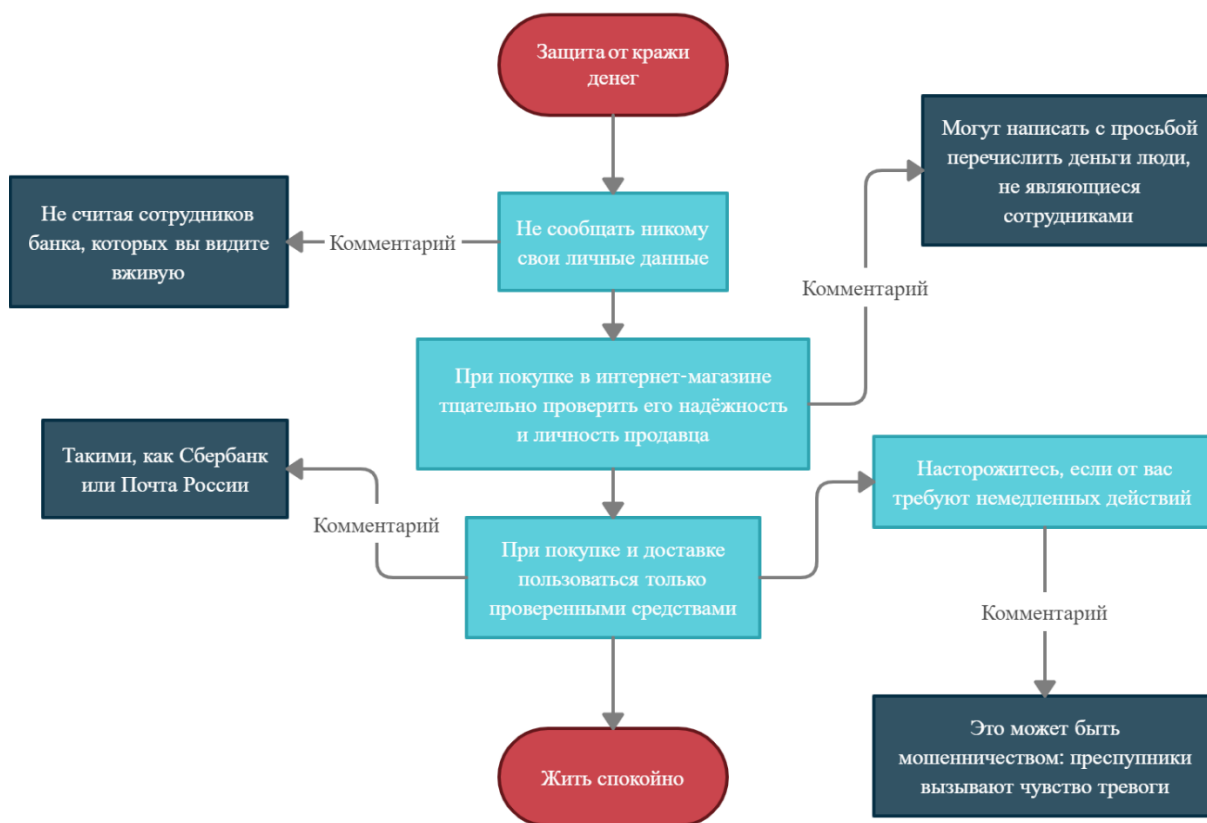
Защита от кражи денег

Могут написать с просьбой перечислить деньги люди, не являющиеся сотрудниками

Не считая сотрудников банка, которых вы видите вживую

Комментарий

Не сообщать никому свои личные данные

Комментарий

При покупке в интернет-магазине тщательно проверить его надёжность и личность продавца

Такими, как Сбербанк или Почта России

Настороржитесь, если от вас требуют немедленных действий

Комментарий

При покупке и доставке пользоваться только проверенными средствами

Комментарий

Это может быть мошенничеством: преспупники вызывают чувство тревоги

Жить спокойно